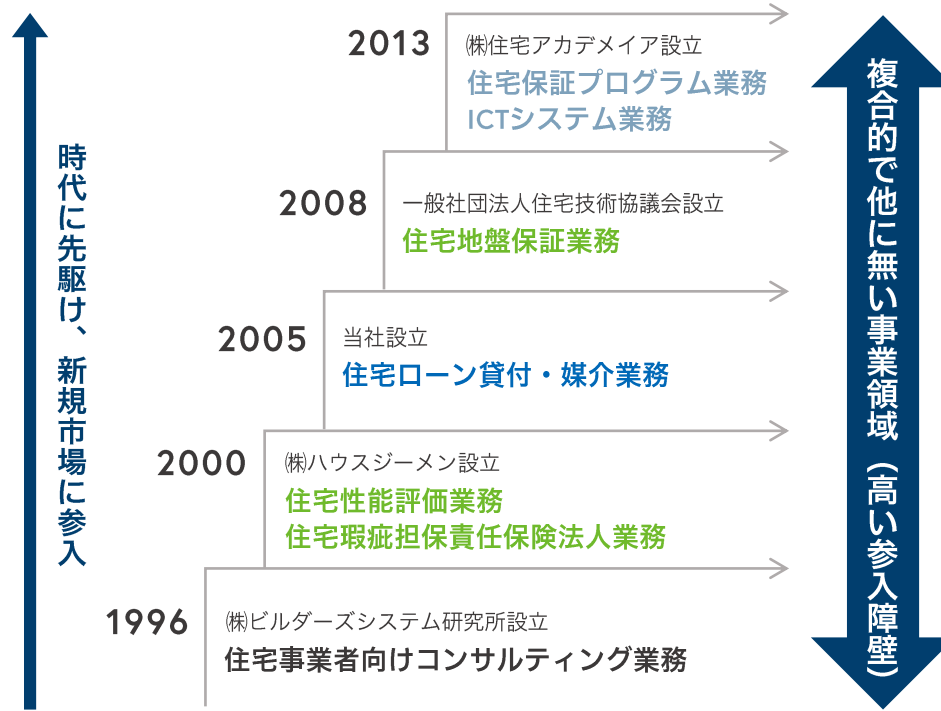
時代に先駆け、新規市場に参入

2013
㈱住宅アカデメイア設立
住宅保証プログラム業務
ICTシステム業務

2008
一般社団法人住宅技術協議会設立
住宅地盤保証業務

2005
当社設立
住宅ローン貸付・媒介業務

2000
㈱ハウスジーメン設立
住宅性能評価業務
住宅瑕疵担保責任保険法人業務

1996
㈱ビルダーズシステム研究所設立
住宅事業者向けコンサルティング業務

複合的で他に無い事業領域（高い参入障壁）